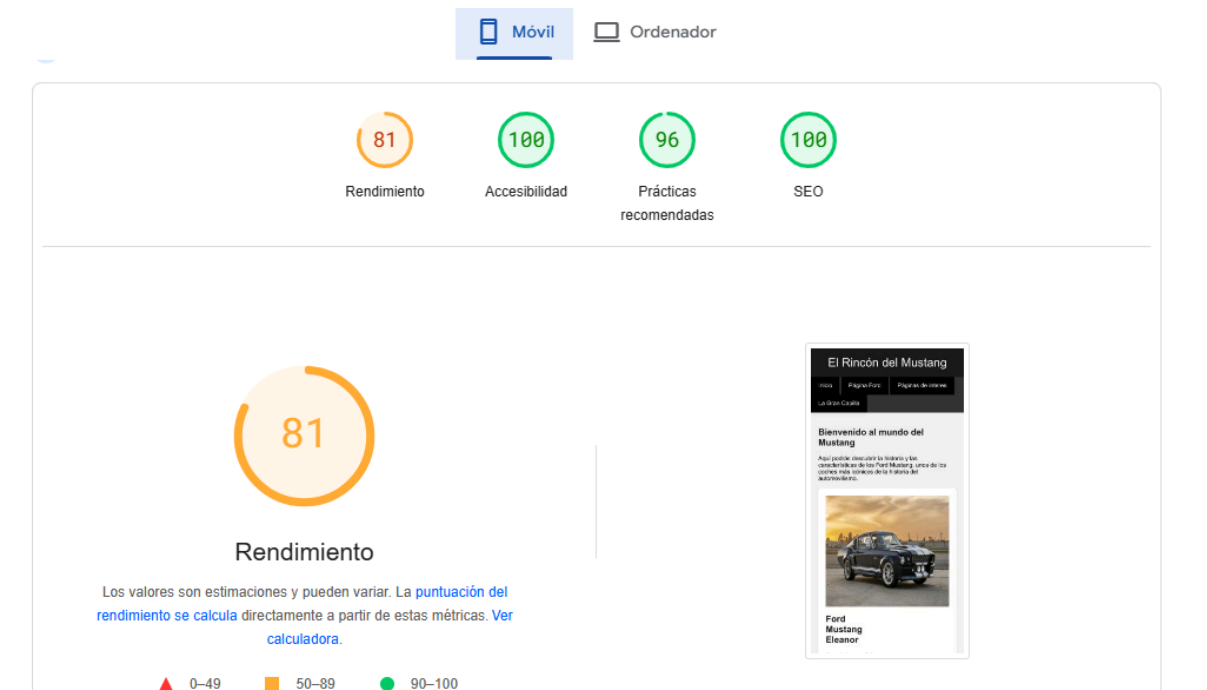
Móvil Ordenador

81
Rendimiento

100
Accesibilidad

96
Prácticas recomendadas

100
SEO

81

Rendimiento

Los valores son estimaciones y pueden variar. La puntuación del rendimiento se calcula directamente a partir de estas métricas. Ver calculadora.

0–49 50–89 90–100

El Rincón del Mustang

Inicio Página Ford Páginas de interés La Gran Casilla

Bienvenido al mundo del Mustang

Aquí podrás descubrir la historia y las características de los Ford Mustang, uno de los coches más icónicos de la historia del automovilismo.

Ford Mustang Eleanor